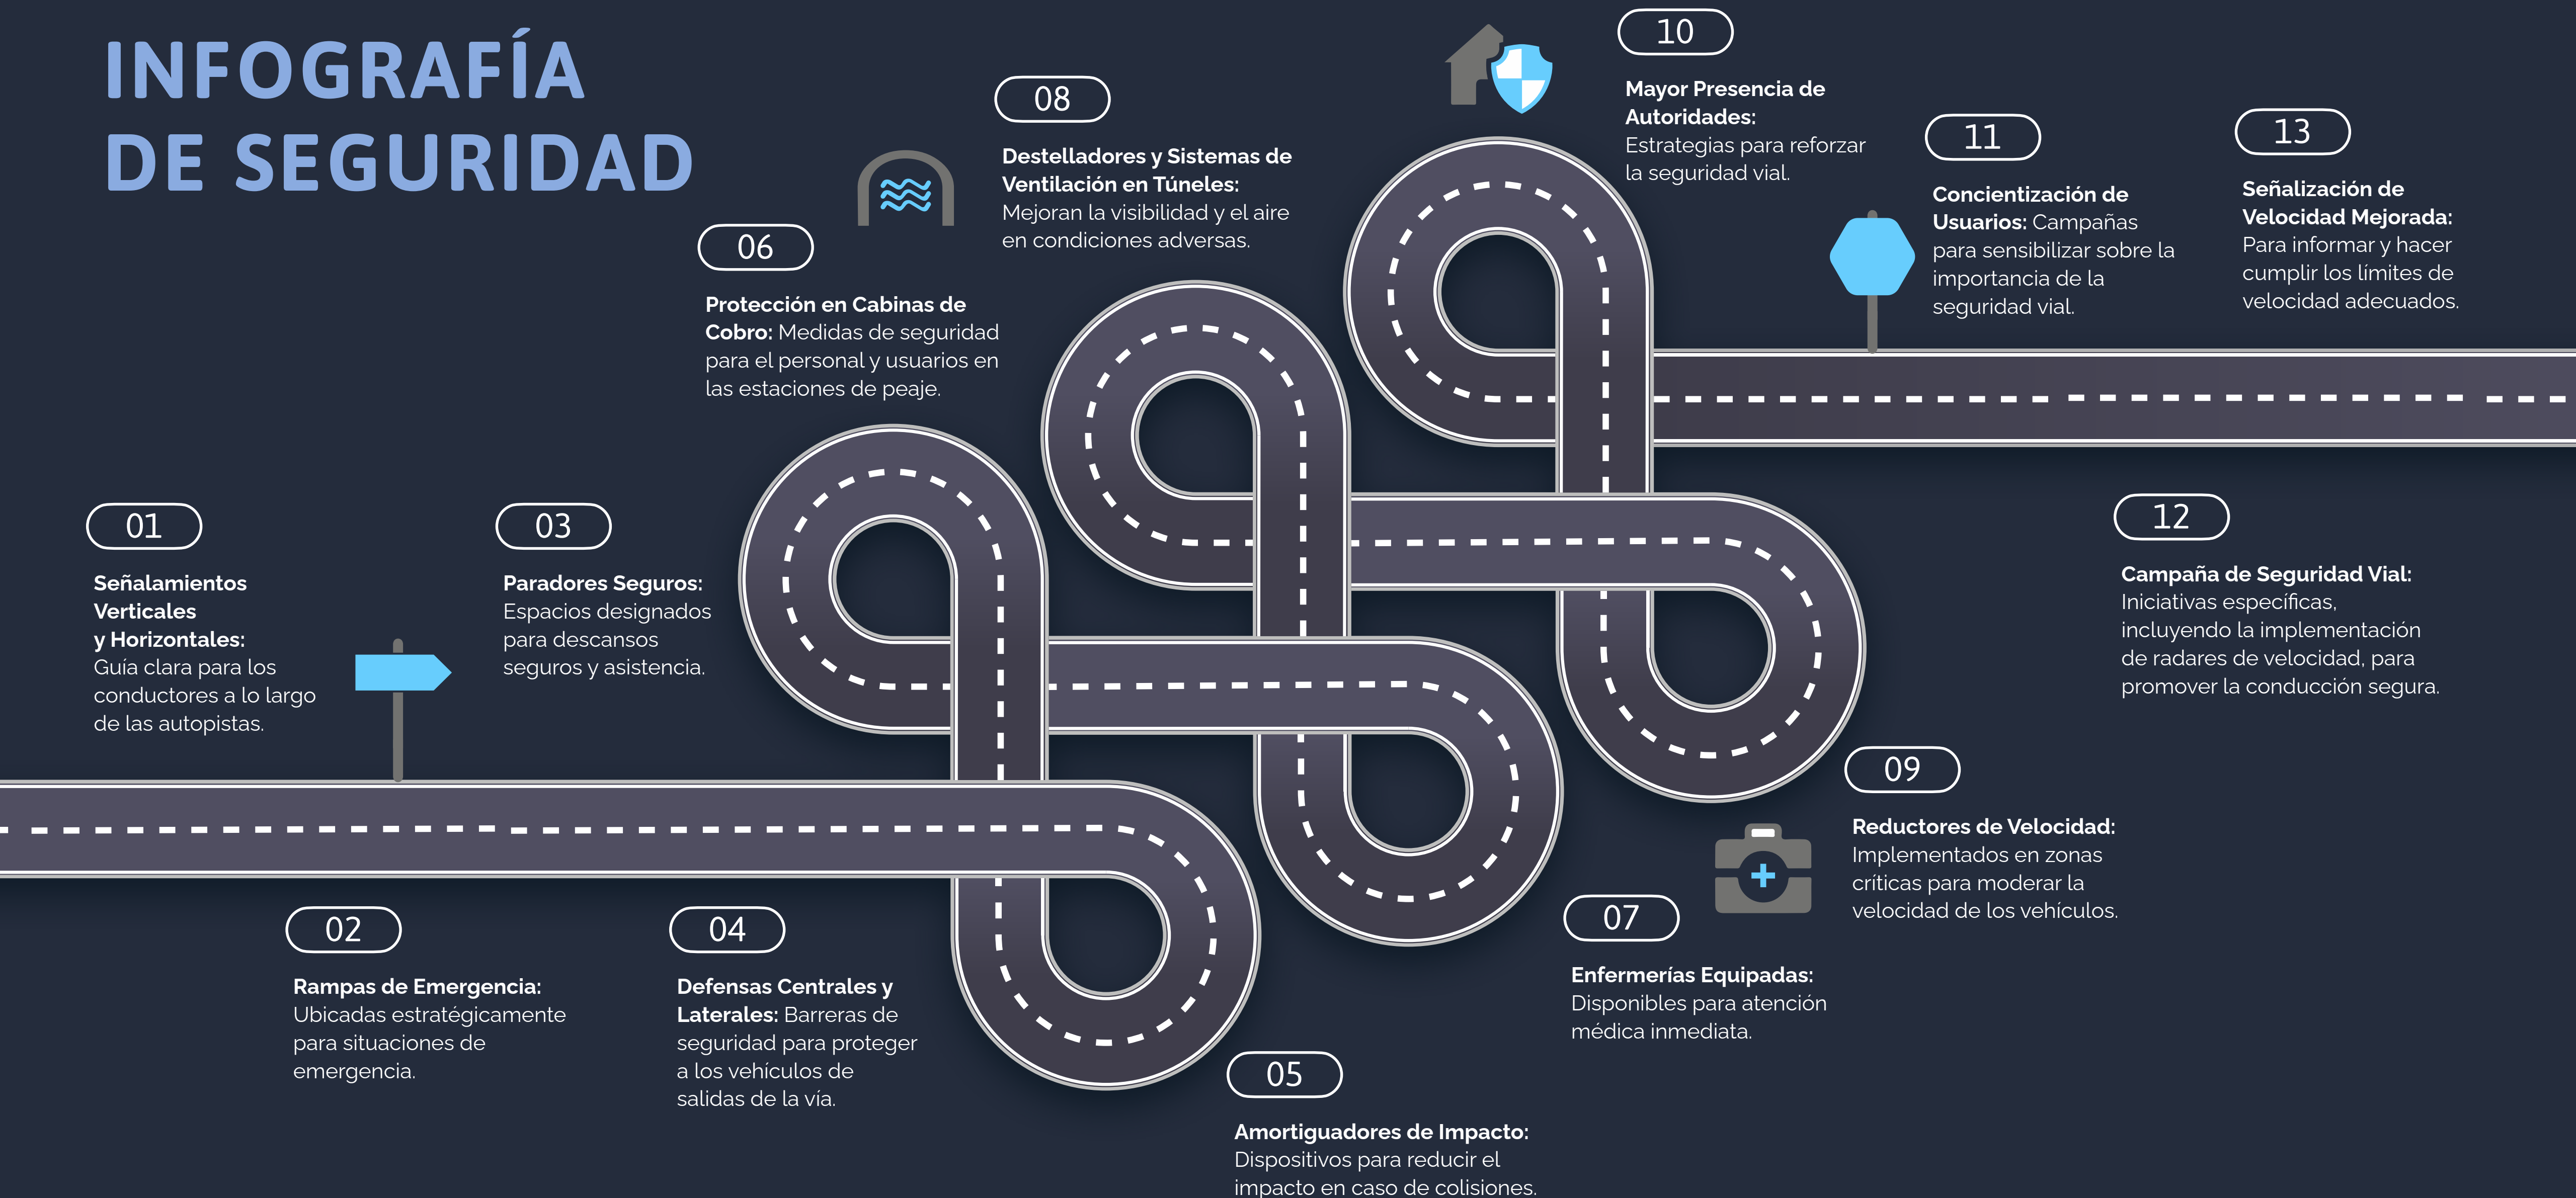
INFOGRAFÍA DE SEGURIDAD

01

Señalamientos Verticales y Horizontales: Guía clara para los conductores a lo largo de las autopistas.

02

Rampas de Emergencia: Ubicadas estratégicamente para situaciones de emergencia.

03

Paradores Seguros: Espacios designados para descansos seguros y asistencia.

04

Defensas Centrales y Laterales: Barreras de seguridad para proteger a los vehículos de salidas de la vía.

05

Amortiguadores de Impacto: Dispositivos para reducir el impacto en caso de colisiones.

06

Protección en Cabinas de Cobro: Medidas de seguridad para el personal y usuarios en las estaciones de peaje.

07

Enfermerías Equipadas: Disponibles para atención médica inmediata.

08

Destelladores y Sistemas de Ventilación en Túneles: Mejoran la visibilidad y el aire en condiciones adversas.

09

Reductores de Velocidad: Implementados en zonas críticas para moderar la velocidad de los vehículos.

10

Mayor Presencia de Autoridades: Estrategias para reforzar la seguridad vial.

11

Concientización de Usuarios: Campañas para sensibilizar sobre la importancia de la seguridad vial.

12

Campaña de Seguridad Vial: Iniciativas específicas, incluyendo la implementación de radares de velocidad, para promover la conducción segura.

13

Señalización de Velocidad Mejorada: Para informar y hacer cumplir los límites de velocidad adecuados.